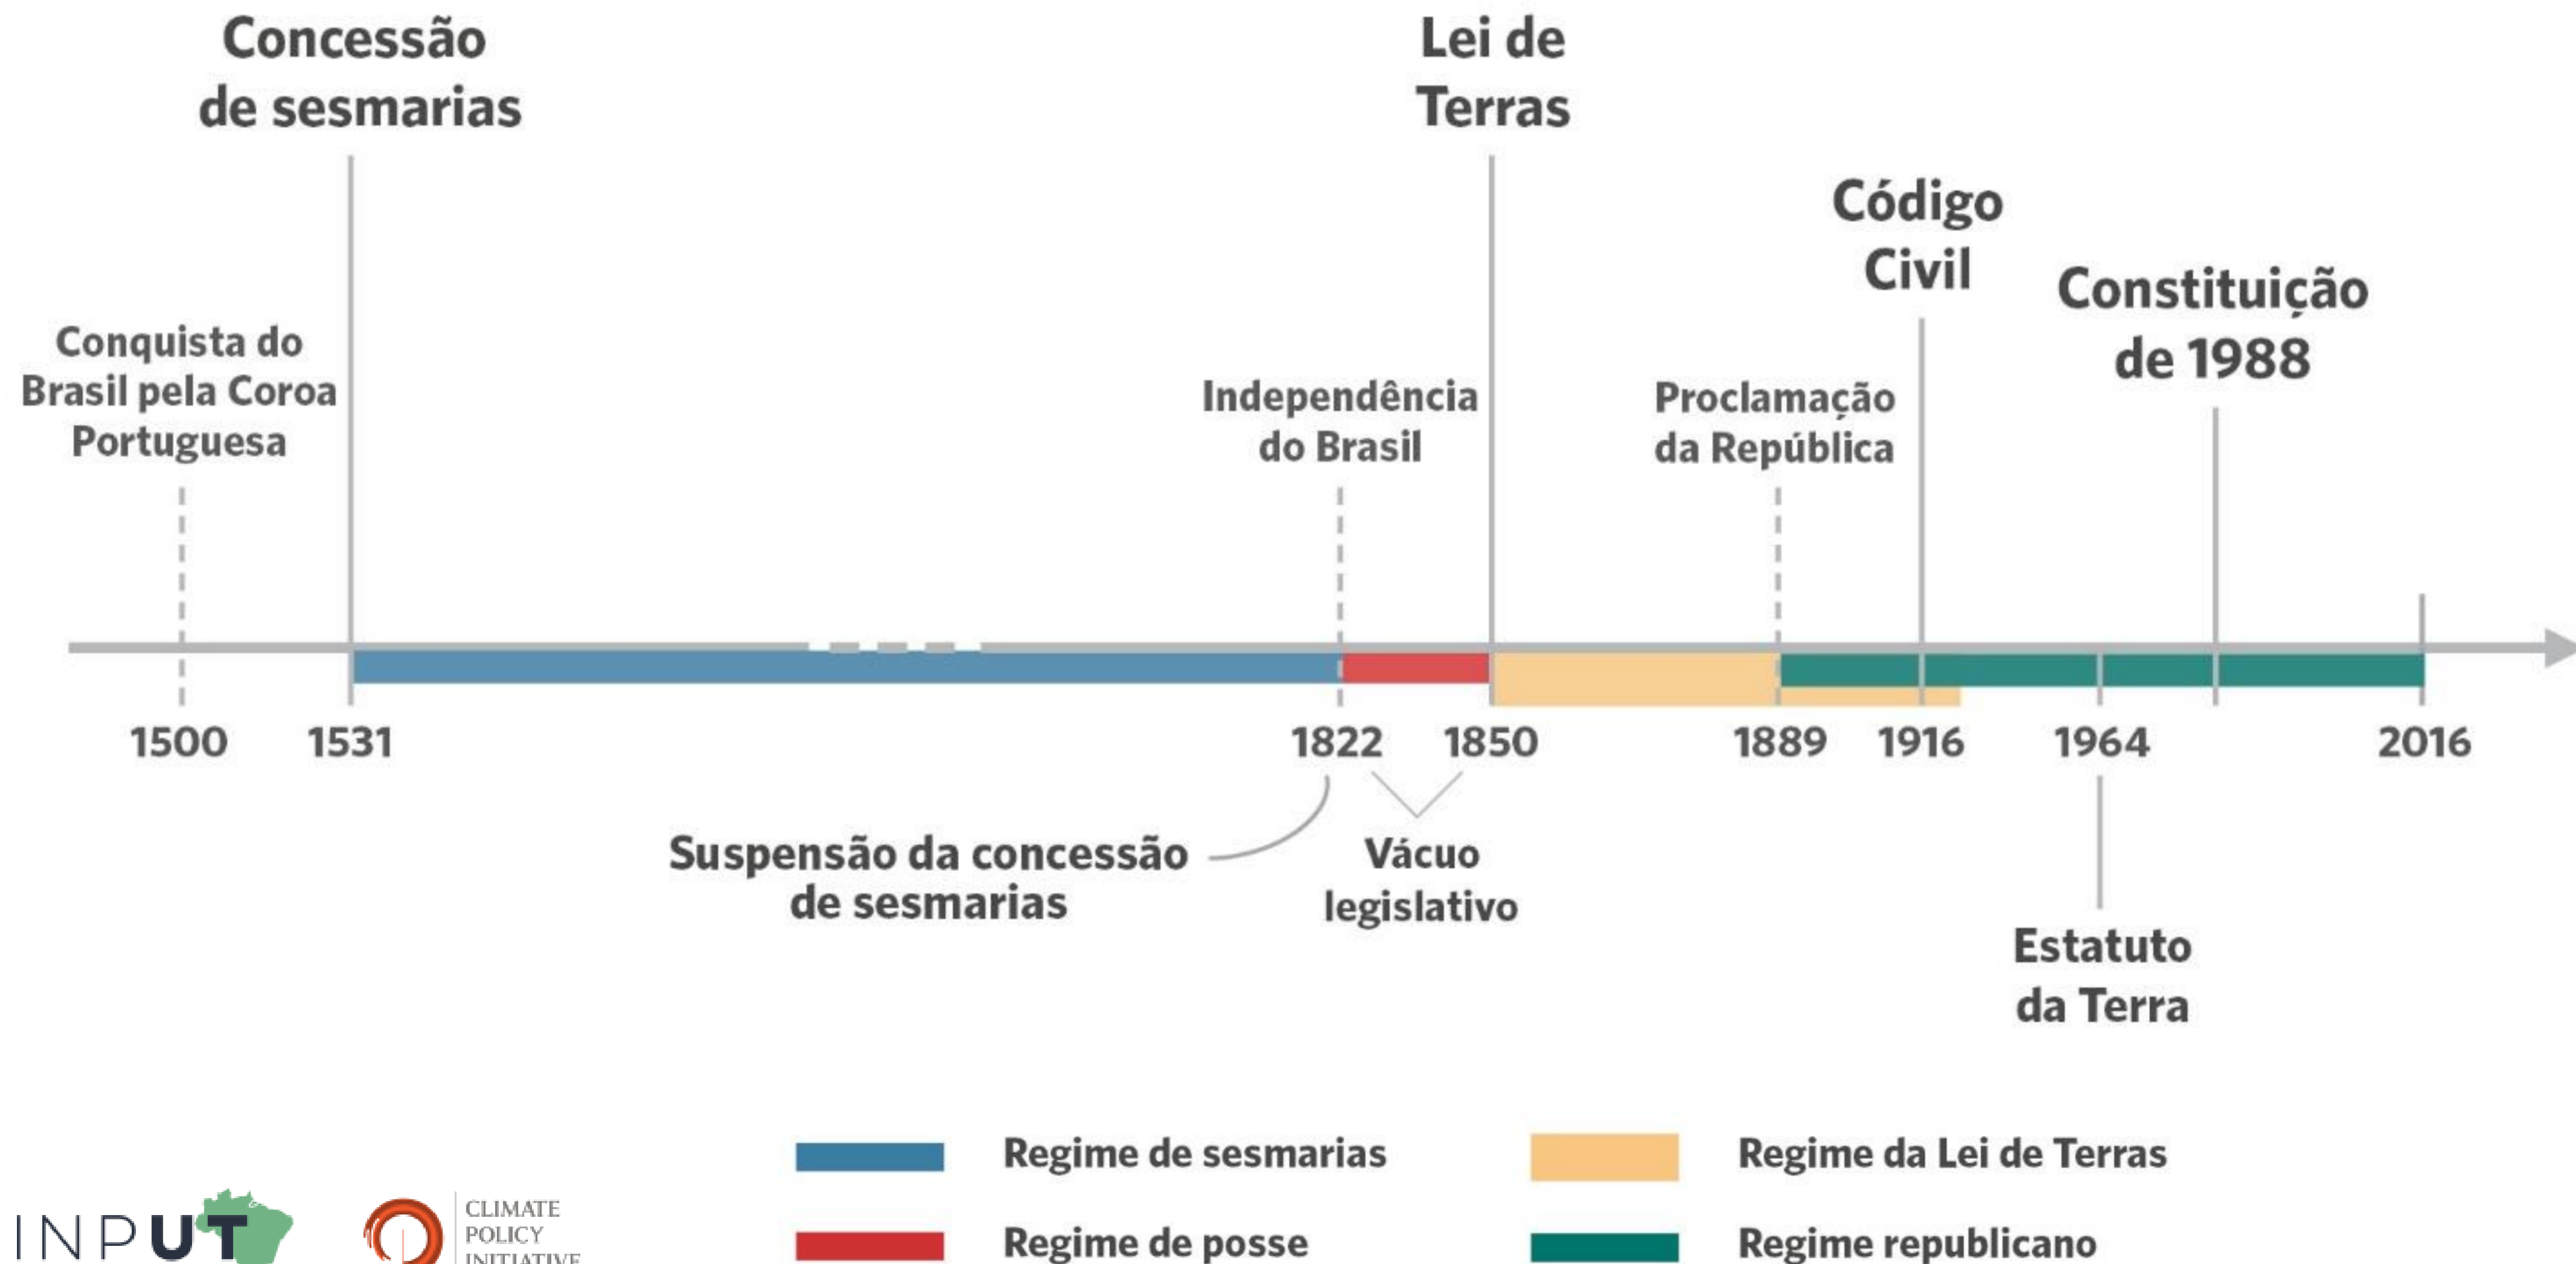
Concessão de sesmarias

Lei de Terras

Código Civil

Constituição de 1988

Conquista do Brasil pela Coroa Portuguesa

Independência do Brasil

Proclamação da República

1500 1531 1822 1850 1889 1916 1964 2016

Suspensão da concessão de sesmarias

Vácuo legislativo

Estatuto da Terra

Regime de sesmarias

Regime da Lei de Terras

Regime de posse

Regime republicano

INPUT

CLIMATE POLICY INITIATIVE